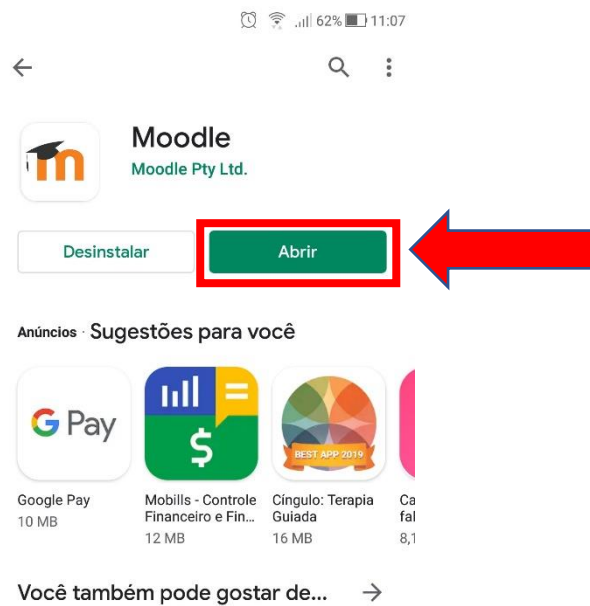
62% 11:07

Moodle
Moodle Pty Ltd.

Desinstalar
Abrir

Anúncios · Sugestões para você

G Pay

BEST APP 2019

Google Pay
10 MB

Mobills - Controle Financeiro e Fin...
12 MB

Cíngulo: Terapia Guiada
16 MB

Ca
fal
8,1

Você também pode gostar de...